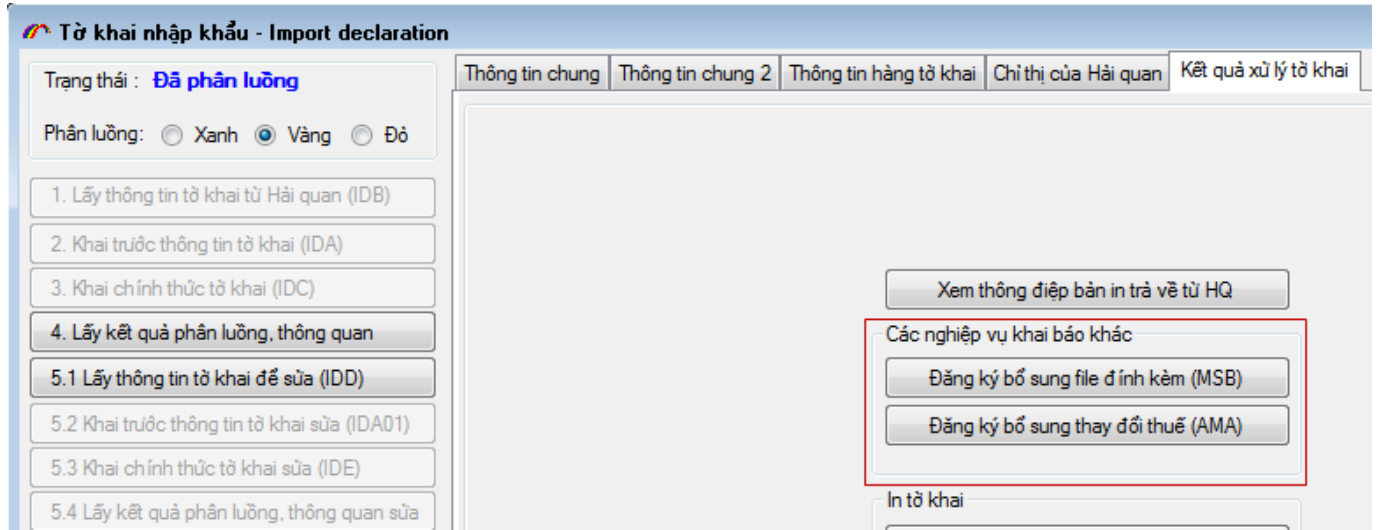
Tờ khai nhập khẩu - Import declaration

Trạng thái : Đã phân luồng

Phân luồng: Xanh Vàng Đỏ

1. Lấy thông tin tờ khai từ Hải quan (IDB)

2. Khai trước thông tin tờ khai (IDA)

3. Khai chính thức tờ khai (IDC)

4. Lấy kết quả phân luồng, thông quan

5.1 Lấy thông tin tờ khai để sửa (IDD)

5.2 Khai trước thông tin tờ khai sửa (IDA01)

5.3 Khai chính thức tờ khai sửa (IDE)

5.4 Lấy kết quả phân luồng, thông quan sửa

Thông tin chung | Thông tin chung 2 | Thông tin hàng tờ khai | Chỉ thị của Hải quan | Kết quả xử lý tờ khai

Xem thông điệp bản in trả về từ HQ

Các nghiệp vụ khai báo khác

Đăng ký bổ sung file đính kèm (MSB)

Đăng ký bổ sung thay đổi thuế (AMA)

In tờ khai